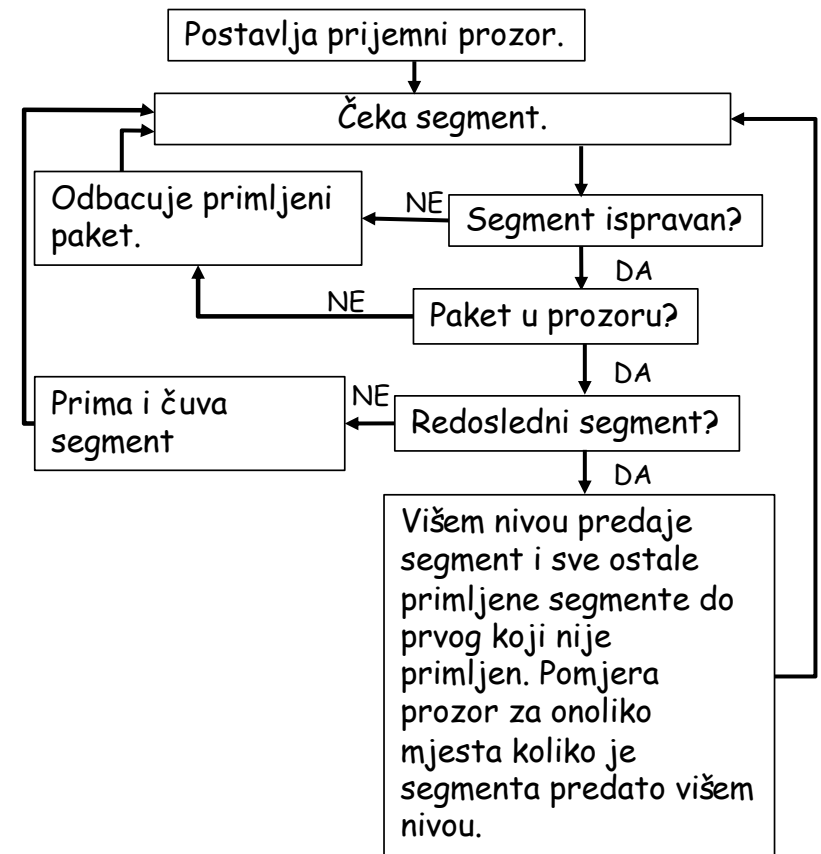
Postavlja prijemni prozor.

Čeka segment.

Odbacuje primljeni paket.

NE

Segment ispravan?

DA

NE

Paket u prozoru?

DA

Prima i čuva segment

NE

Redosledni segment?

DA

Višem nivou predaje segment i sve ostale primljene segmente do prvog koji nije primljen. Pomjera prozor za onoliko mjesta koliko je segmenta predato višem nivou.